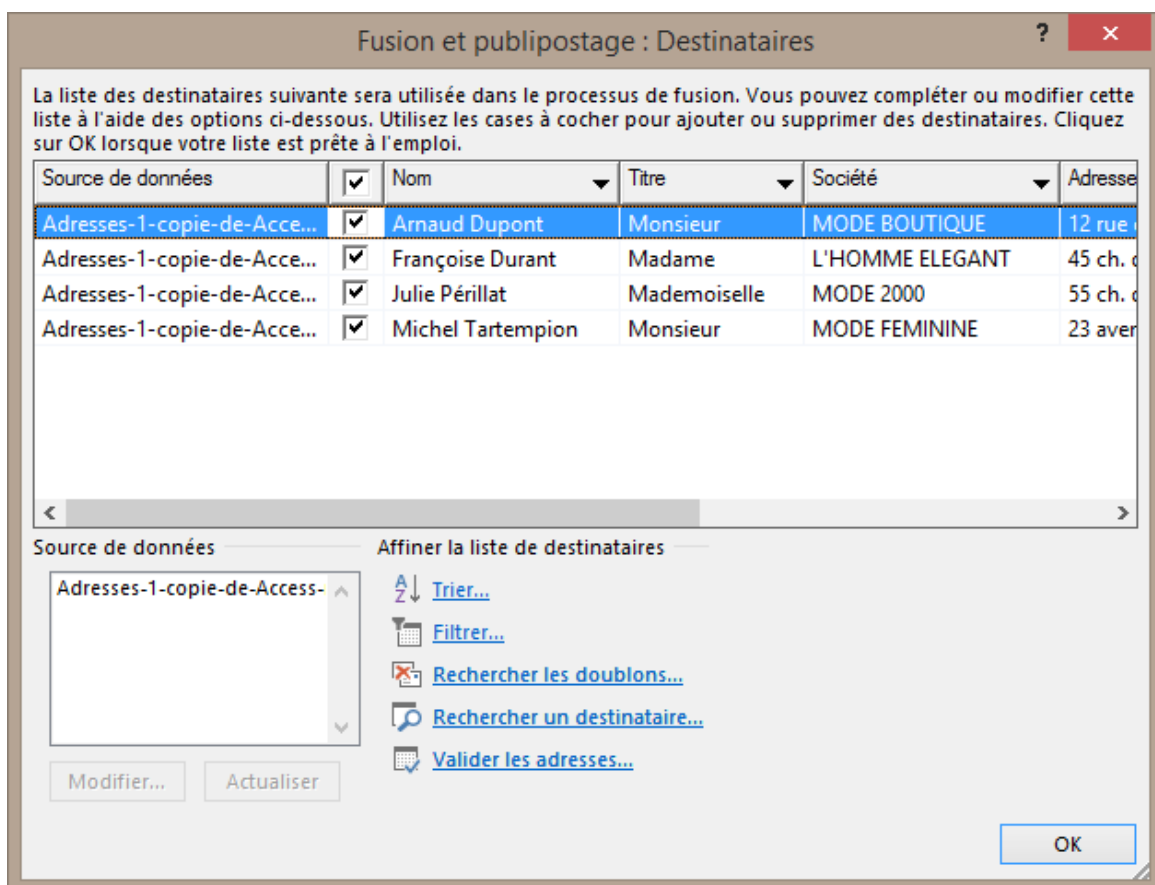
Fusion et publipostage : Destinataires

?

La liste des destinataires suivante sera utilisée dans le processus de fusion. Vous pouvez compléter ou modifier cette liste à l'aide des options ci-dessous. Utilisez les cases à cocher pour ajouter ou supprimer des destinataires. Cliquez sur OK lorsque votre liste est prête à l'emploi.

| Source de données | ☑ | Nom | Titre | Société | Adresse |
|---|---|---|---|---|---|
| Adresses-1-copie-de-Acce... | ☑ | Arnaud Dupont | Monsieur | MODE BOUTIQUE | 12 rue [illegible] |
| Adresses-1-copie-de-Acce... | ☑ | Françoise Durant | Madame | L'HOMME ELEGANT | 45 ch. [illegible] |
| Adresses-1-copie-de-Acce... | ☑ | Julie Périllat | Mademoiselle | MODE 2000 | 55 ch. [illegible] |
| Adresses-1-copie-de-Acce... | ☑ | Michel Tartempion | Monsieur | MODE FEMININE | 23 aven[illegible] |

Source de données

Adresses-1-copie-de-Access-

Modifier...

Actualiser

Affiner la liste de destinataires

Trier...

Filtrer...

Rechercher les doublons...

Rechercher un destinataire...

Valider les adresses...

OK